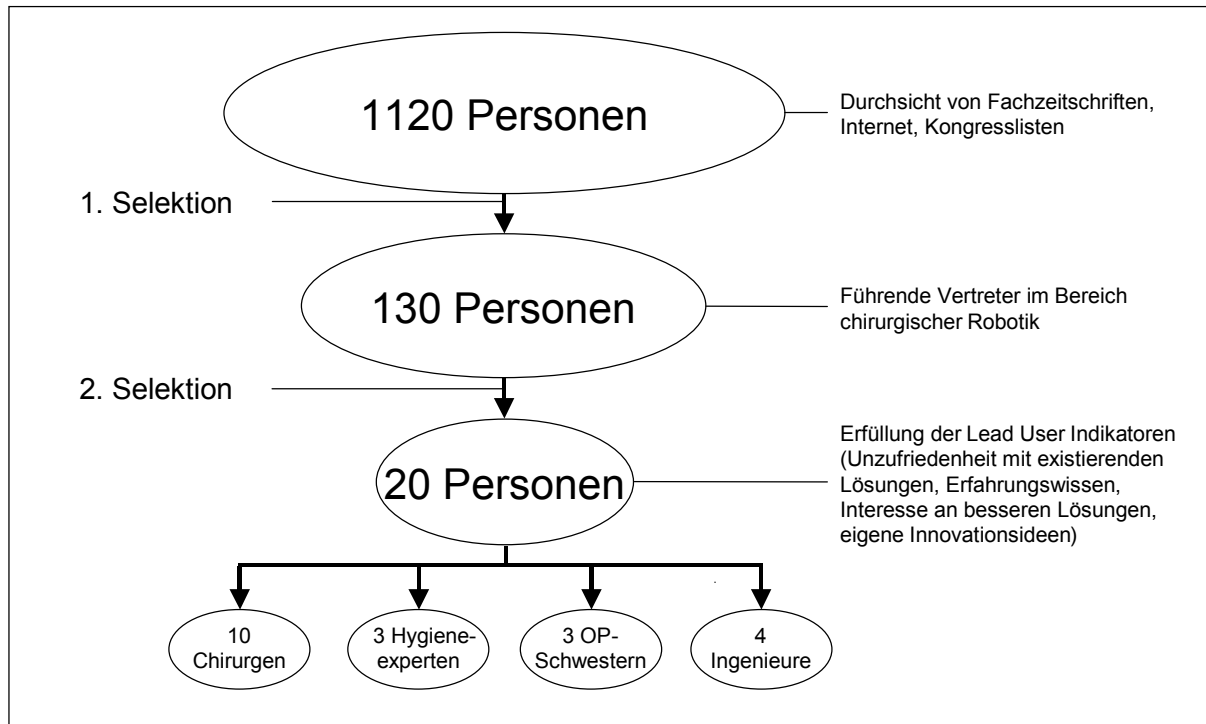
1120 Personen

Durchsicht von Fachzeitschriften, Internet, Kongresslisten

1. Selektion

130 Personen

Führende Vertreter im Bereich chirurgischer Robotik

2. Selektion

20 Personen

Erfüllung der Lead User Indikatoren (Unzufriedenheit mit existierenden Lösungen, Erfahrungswissen, Interesse an besseren Lösungen, eigene Innovationsideen)

10 Chirurgen

3 Hygieneexperten

3 OP-Schwestern

4 Ingenieure